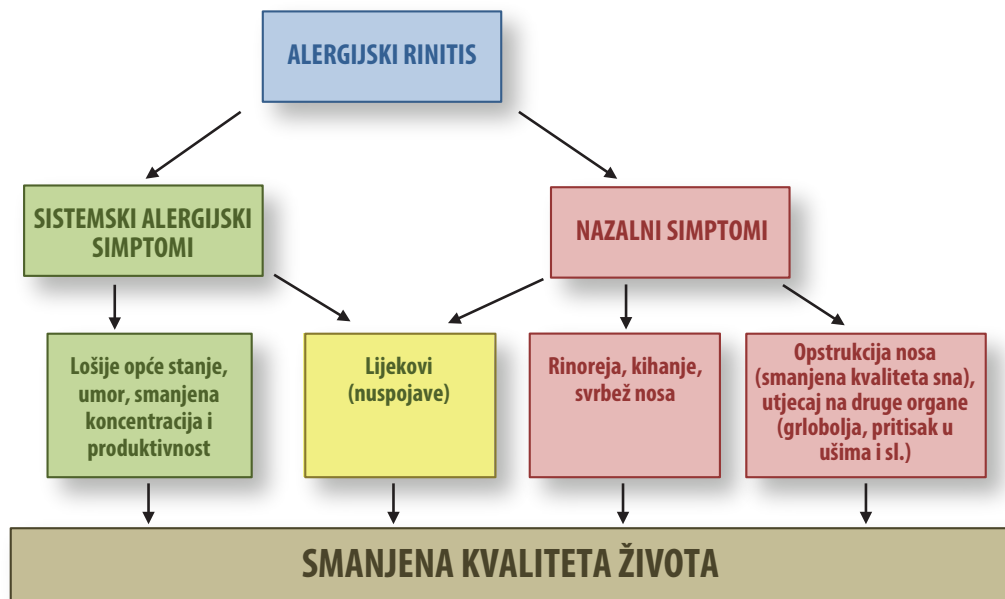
ALERGIJSKI RINITIS

SISTEMSKI ALERGIJSKI SIMPTOMI

NAZALNI SIMPTOMI

Lošije opće stanje, umor, smanjena koncentracija i produktivnost

Lijekovi (nuspojave)

Rinoreja, kihanje, svrbež nosa

Opstrukcija nosa (smanjena kvaliteta sna), utjecaj na druge organe (grlobolja, pritisak u ušima i sl.)

SMANJENA KVALITETA ŽIVOTA